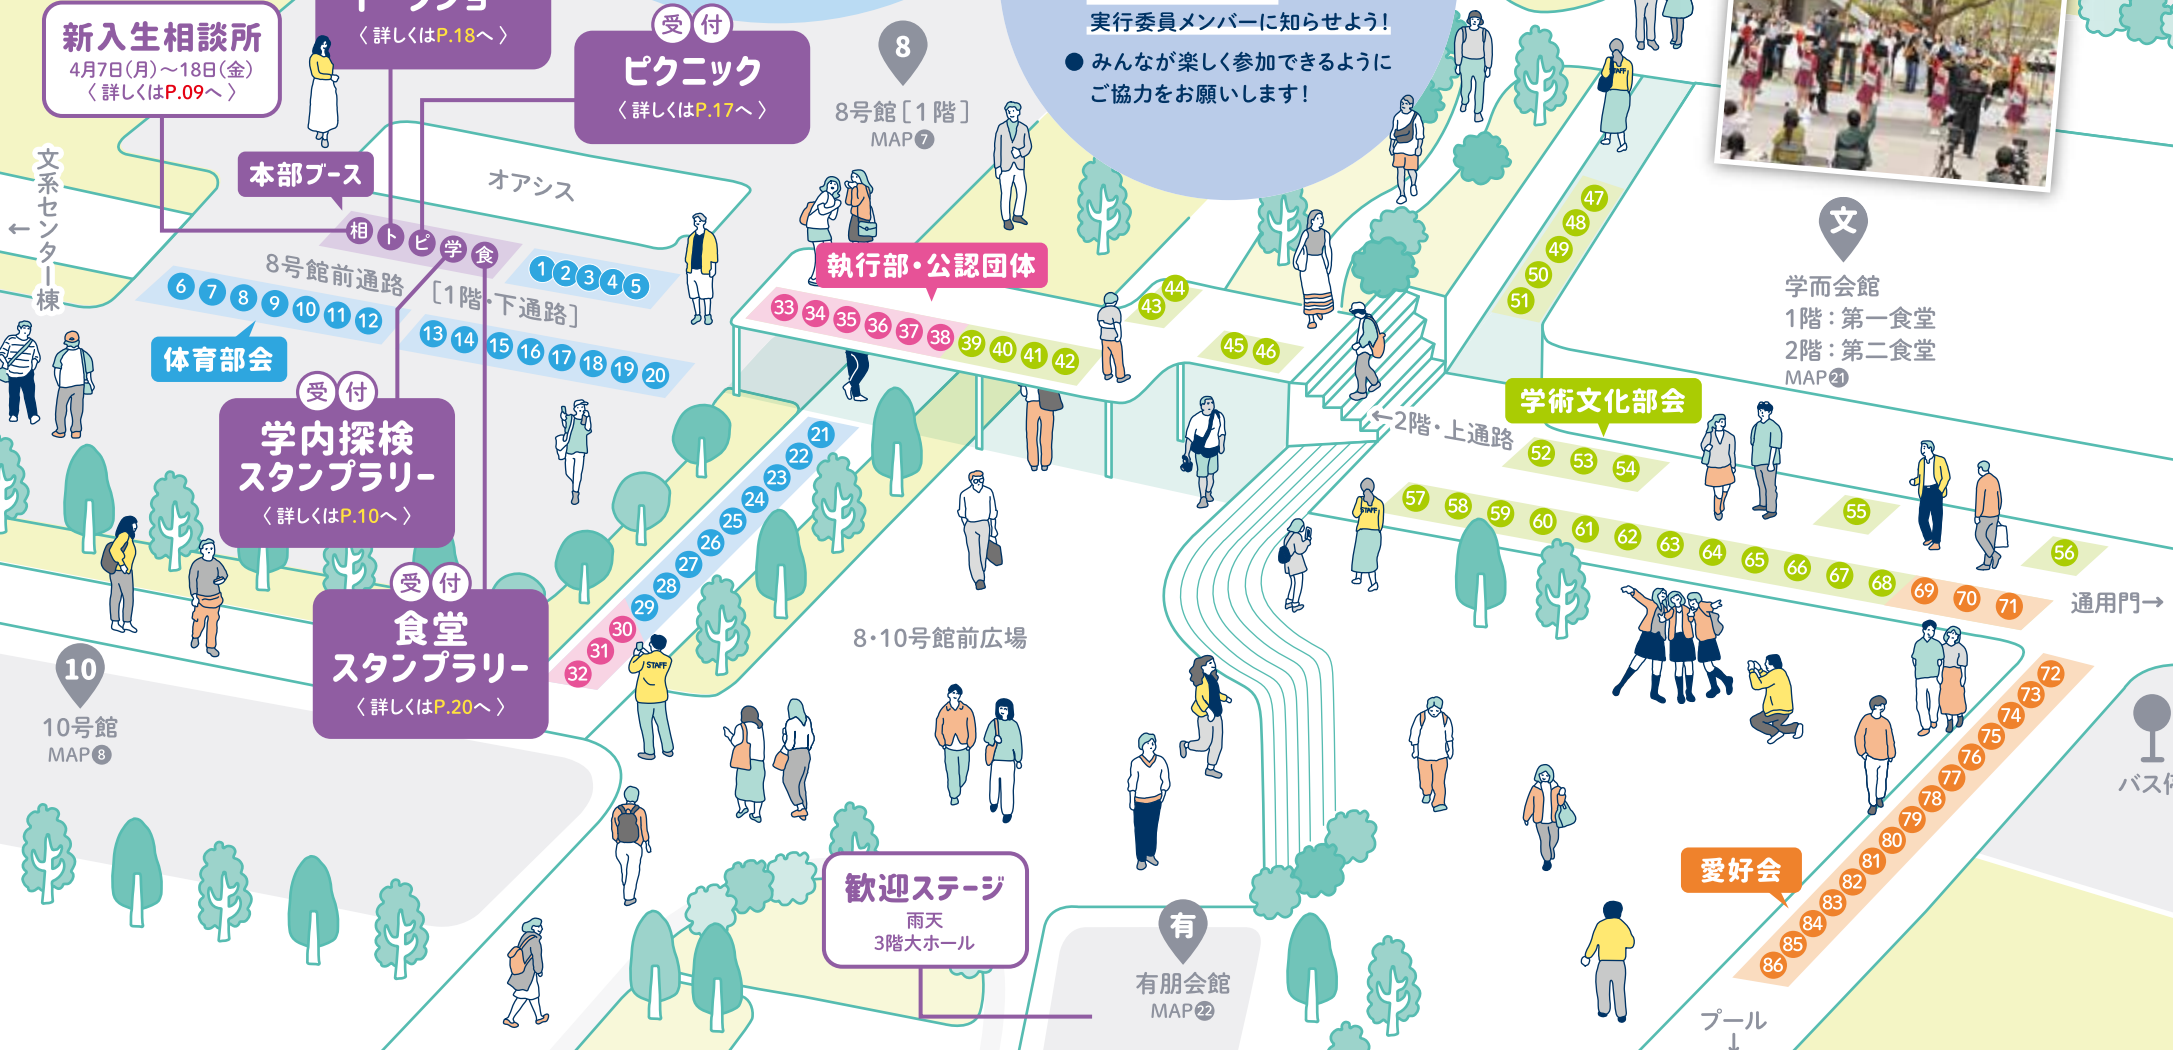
新入生相談所
4月7日(月)〜18日(金)
〈詳しくはP.09へ〉

〈詳しくはP.18へ〉

受付
ピクニック
〈詳しくはP.17へ〉

8
8号館[1階]
MAP 7

実行委員メンバーに知らせよう!
● みんなが楽しく参加できるように
ご協力をお願いします!

← 文系センター棟

本部ブース
相 ト ピ 学 食
オアシス
8号館前通路
[1階・下通路]
1 2 3 4 5
6 7 8 9 10 11 12
13 14 15 16 17 18 19 20

体育部会

受付
学内探検
スタンプラリー
〈詳しくはP.10へ〉

受付
食堂
スタンプラリー
〈詳しくはP.20へ〉

執行部・公認団体
33 34 35 36 37 38 39 40 41 42
43 44
45 46
47 48 49 50 51

文
学而会館
1階:第一食堂
2階:第二食堂
MAP 21

21 22 23 24 25 26 27 28 29 30 31 32

←2階・上通路

学術文化部会
52 53 54
55
56
57 58 59 60 61 62 63 64 65 66 67 68 69 70 71
通用門→

8・10号館前広場

10
10号館
MAP 8

72 73 74 75 76 77 78 79 80 81 82 83 84 85 86

愛好会

バス停

歓迎ステージ
雨天
3階大ホール

有
有朋会館
MAP 22

プール
↓